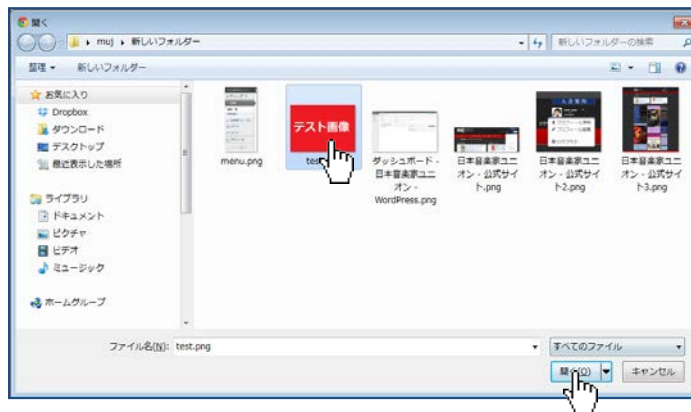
開く

muj ▸ 新しいフォルダー

新しいフォルダーの検索

整理 ▾ 新しいフォルダー

お気に入り
Dropbox
ダウンロード
デスクトップ
最近表示した場所

ライブラリ
ドキュメント
ピクチャ
ビデオ
ミュージック

ホームグループ

menu.png

テスト画像
test

ダッシュボード - 日本音楽家ユニオン - WordPress.png

日本音楽家ユニオン - 公式サイト.png

日本音楽家ユニオン - 公式サイト2.png

日本音楽家ユニオン - 公式サイト3.png

ファイル名(N): test.png

すべてのファイル

開く(O)

キャンセル